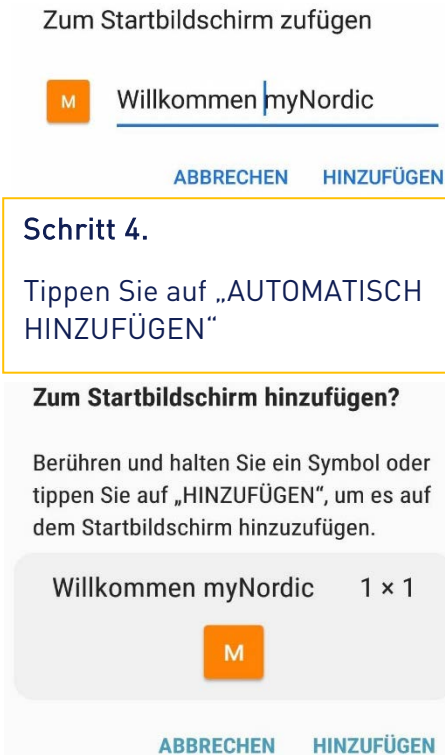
Zum Startbildschirm zufügen

M Willkommen myNordic

ABBRECHEN HINZUFÜGEN

Schritt 4.

Tippen Sie auf „AUTOMATISCH HINZUFÜGEN“

Zum Startbildschirm hinzufügen?

Berühren und halten Sie ein Symbol oder tippen Sie auf „HINZUFÜGEN“, um es auf dem Startbildschirm hinzuzufügen.

Willkommen myNordic 1 × 1

M

ABBRECHEN HINZUFÜGEN